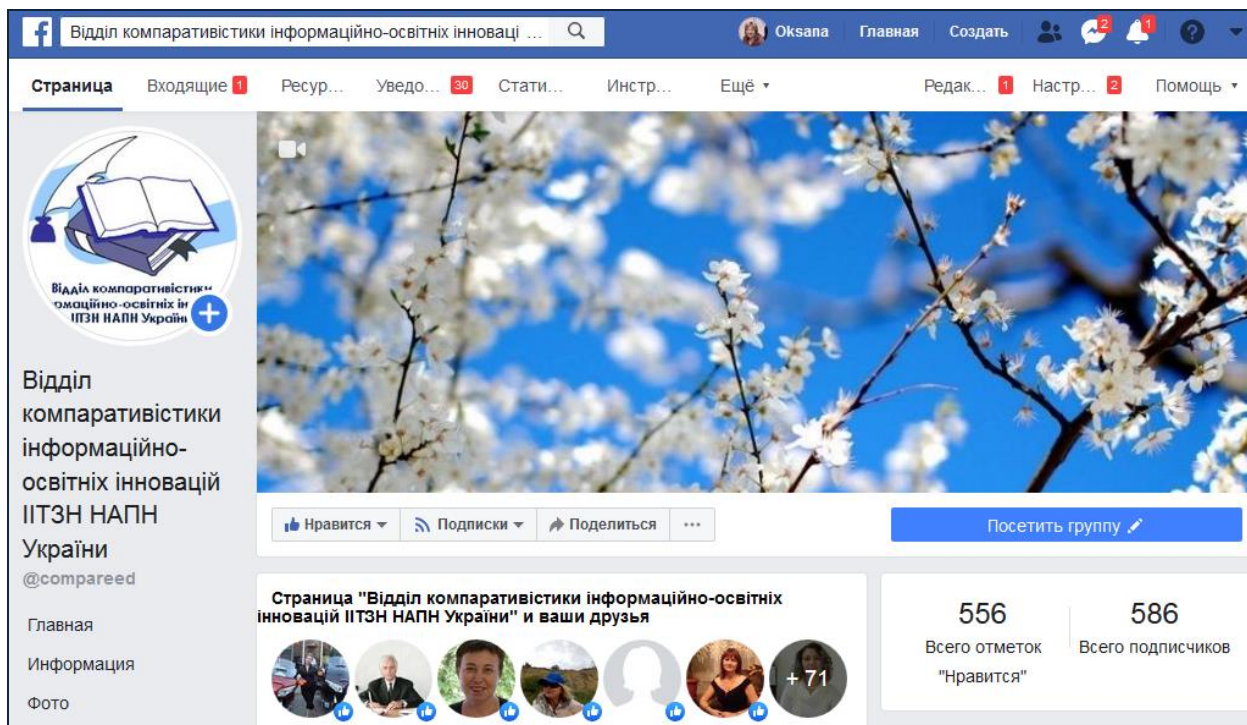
Відділ компаративістики інформаційно-освітніх інноваці ...

Oksana Главная Создать 2 1

Страница Входящие 1 Ресур... Уведо... 30 Стати... Инстр... Ещё ▾ Редак... 1 Настр... 2 Помощь ▾

Відділ компаративістики інформаційно-освітніх ін ІІТЗН НАПН Україн

Відділ компаративістики інформаційно-освітніх інновацій ІІТЗН НАПН України

@compareed

Главная

Информация

Фото

Нравится ▾ Подписки ▾ Поделиться ···

Посетить группу

Страница "Відділ компаративістики інформаційно-освітніх інновацій ІІТЗН НАПН України" и ваши друзья

+ 71

556
Всего отметок "Нравится"

586
Всего подписчиков